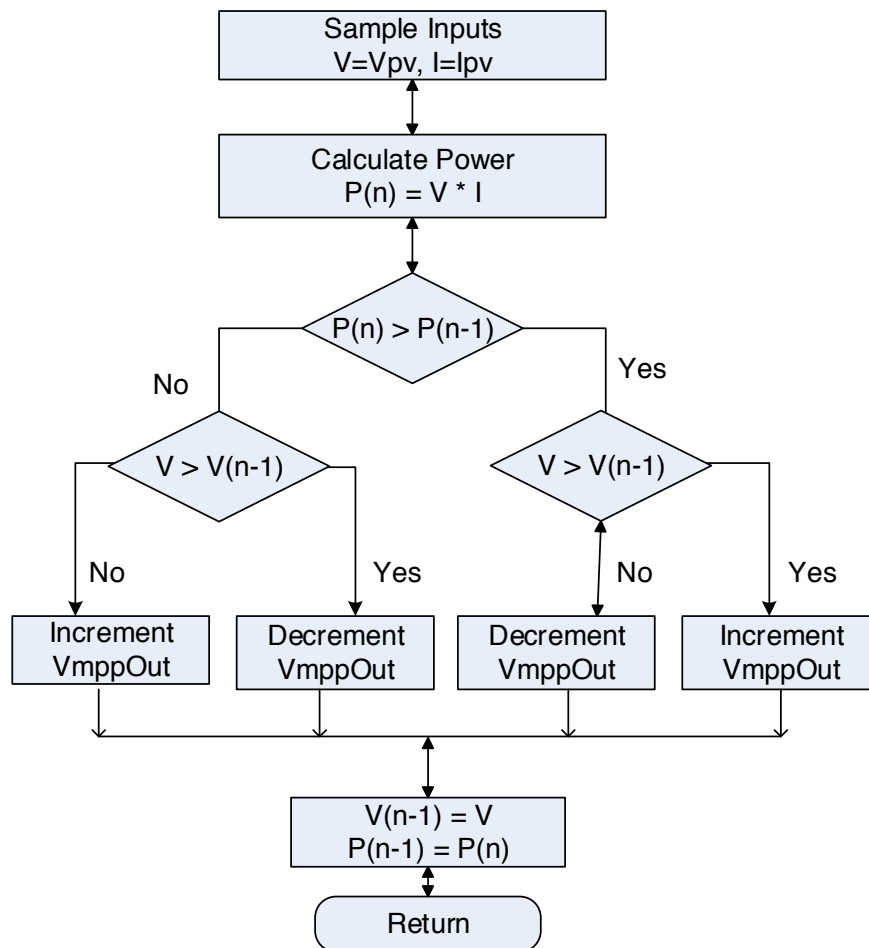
Sample Inputs
V=Vpv, I=Ipv

Calculate Power
P(n) = V * I

P(n) > P(n-1)

No

Yes

V > V(n-1)

V > V(n-1)

No

Yes

No

Yes

Increment
VmppOut

Decrement
VmppOut

Decrement
VmppOut

Increment
VmppOut

V(n-1) = V
P(n-1) = P(n)

Return